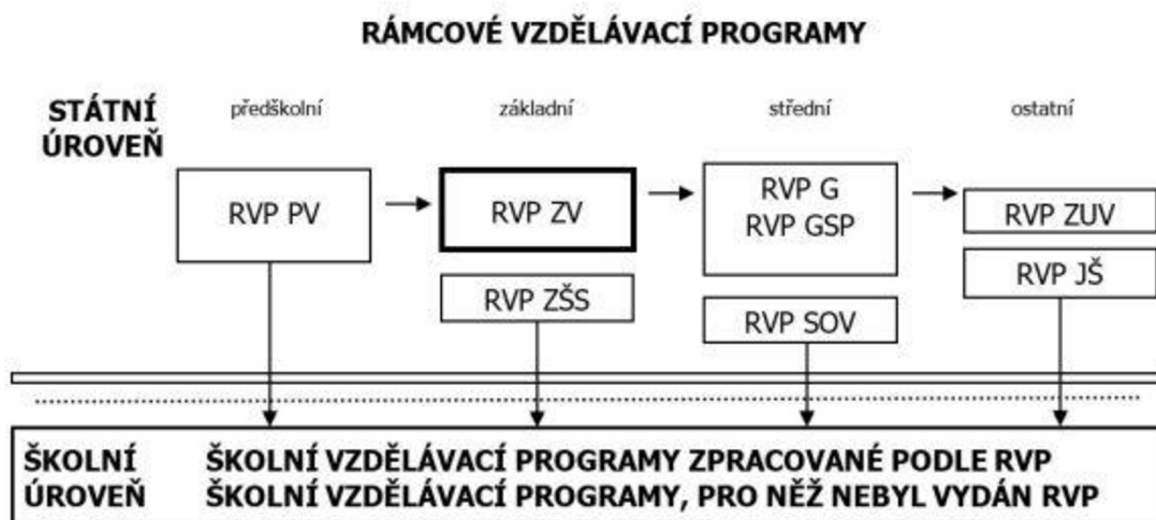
RÁMCOVÉ VZDĚLÁVACÍ PROGRAMY

STÁTNÍ ÚROVEŇ

předškolní

základní

střední

ostatní

RVP PV

RVP ZV

RVP ZŠS

RVP G
RVP GSP

RVP SOV

RVP ZUV

RVP JŠ

ŠKOLNÍ ÚROVEŇ

ŠKOLNÍ VZDĚLÁVACÍ PROGRAMY ZPRACOVANÉ PODLE RVP
ŠKOLNÍ VZDĚLÁVACÍ PROGRAMY, PRO NĚŽ NEBYL VYDÁN RVP